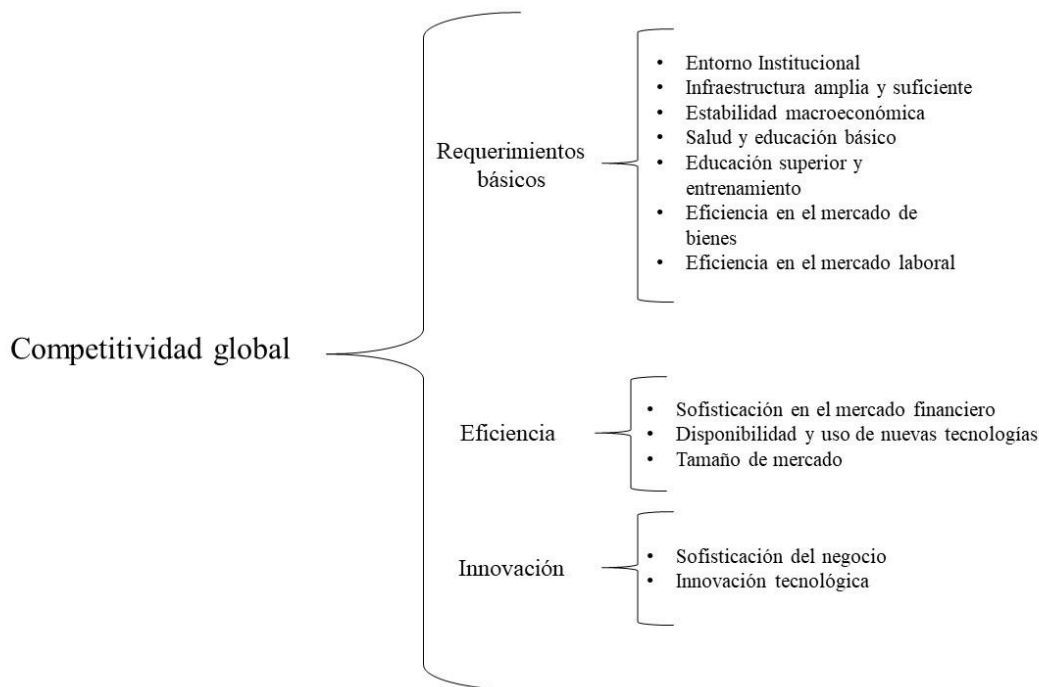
Competitividad global

Requerimientos básicos

- Entorno Institucional
- Infraestructura amplia y suficiente
- Estabilidad macroeconómica
- Salud y educación básico
- Educación superior y entrenamiento
- Eficiencia en el mercado de bienes
- Eficiencia en el mercado laboral

Eficiencia

- Sofisticación en el mercado financiero
- Disponibilidad y uso de nuevas tecnologías
- Tamaño de mercado

Innovación

- Sofisticación del negocio
- Innovación tecnológica